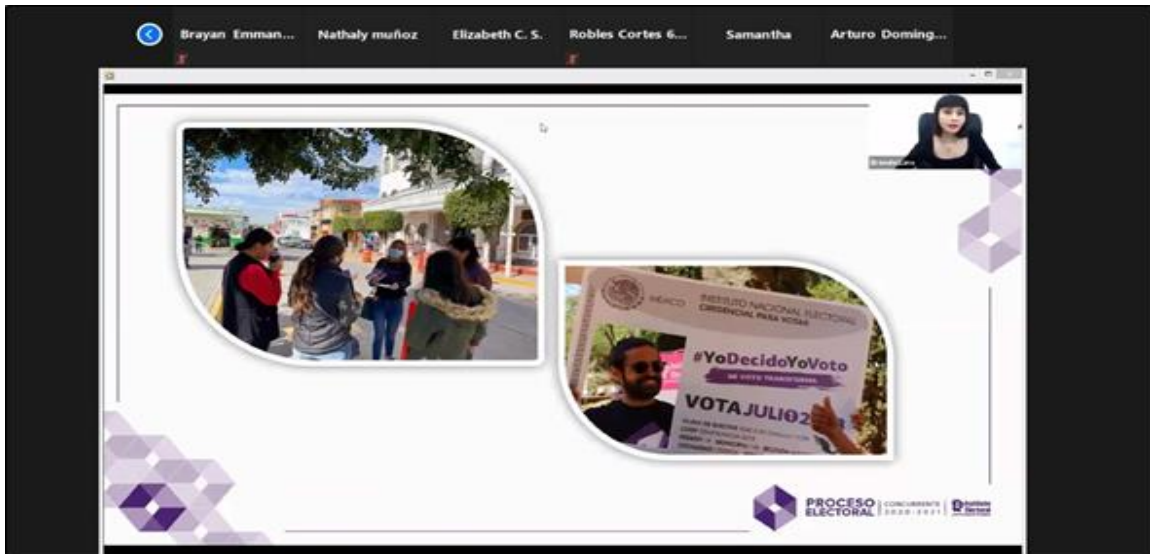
Brayan Emman... Nathaly muñoz Elizabeth C. S. Robles Cortes 6... Samantha Arturo Doming...

Brenda Lara

MÉXICO INSTITUTO NACIONAL ELECTORAL CREDENCIAL PARA VOTAR

#YoDecidoYoVoto

MI VOTO TRANSFORMA

VOTA JULIO 2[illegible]

PROCESO ELECTORAL CONCURRENTE 2020-2021